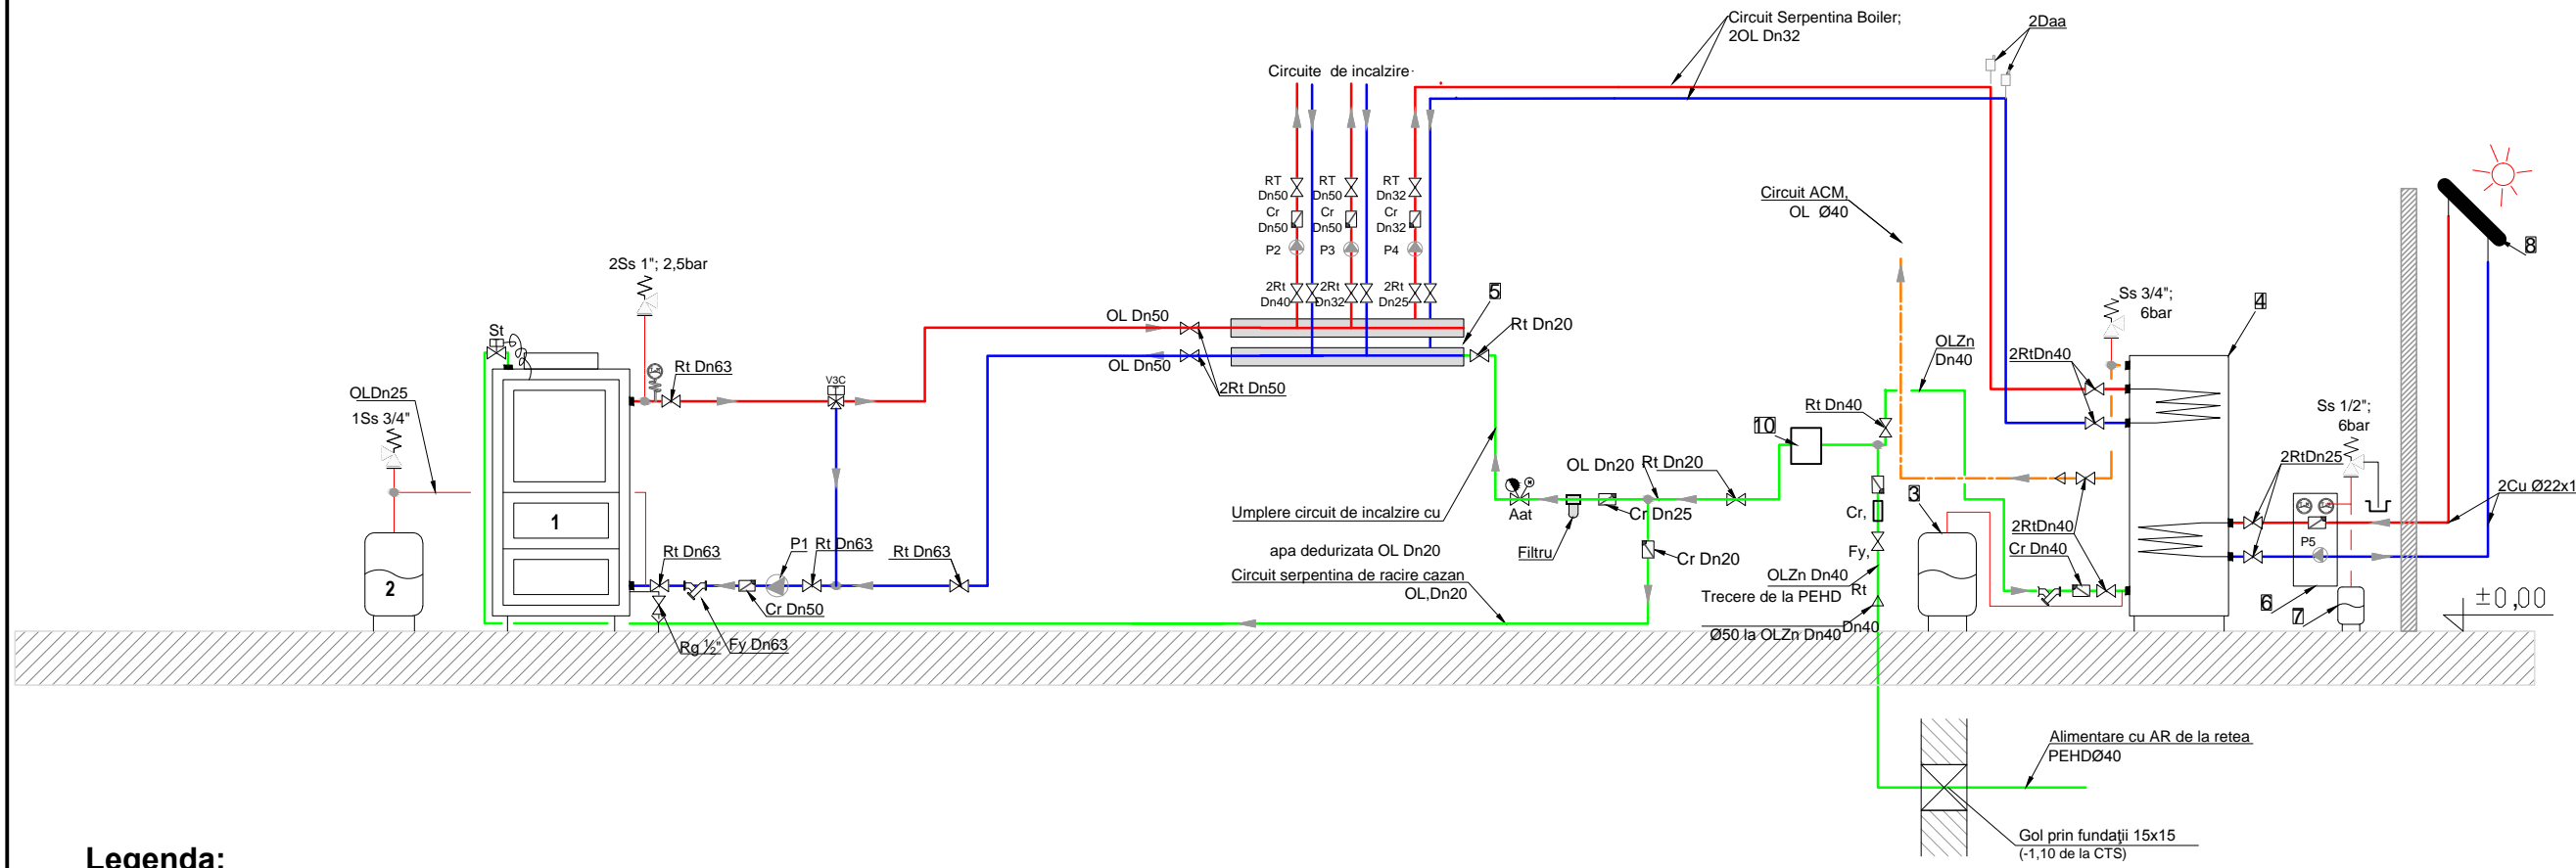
Circuit Serpentina Boiler;
2OL Dn32

2Daa

Circuite de incalzire

RT Dn50
Cr Dn50
P2

RT Dn50
Cr Dn50
P3

RT Dn32
Cr Dn32
P4

2Rt Dn40
2Rt Dn32
2Rt Dn25

5

Circuit ACM,
OL Ø40

8

Ss 3/4";
6bar

4

2Ss 1"; 2,5bar

OL Dn50
Rt Dn20

St

OL Dn50

2Rt Dn50

OLZn Dn40

2RtDn40

Rt Dn63

V3C

OLDn25
1Ss 3/4"

Rt Dn40

Ss 1/2";
6bar

10

2RtDn25

2Cu Ø22x1

OL Dn20
Rt Dn20

Aat

Umplere circuit de incalzire cu

Cr Dn25

Cr,

3

2RtDn40

1

Filtru

P5

apa dedurizata OL Dn20

Cr Dn20

Fy,

Cr Dn40

Rt Dn63
P1
Rt Dn63
Rt Dn63

Circuit serpentina de racire cazan
OL,Dn20

OLZn Dn40
Rt

2

Trecere de la PEHD

6

Cr Dn50

7

$\pm0,00$

Ø50 la OLZn Dn40
Dn40

Rg ½"
Fy Dn63

Alimentare cu AR de la retea
PEHDØ40

Gol prin fundaţii 15x15
(-1,10 de la CTS)

Legenda: